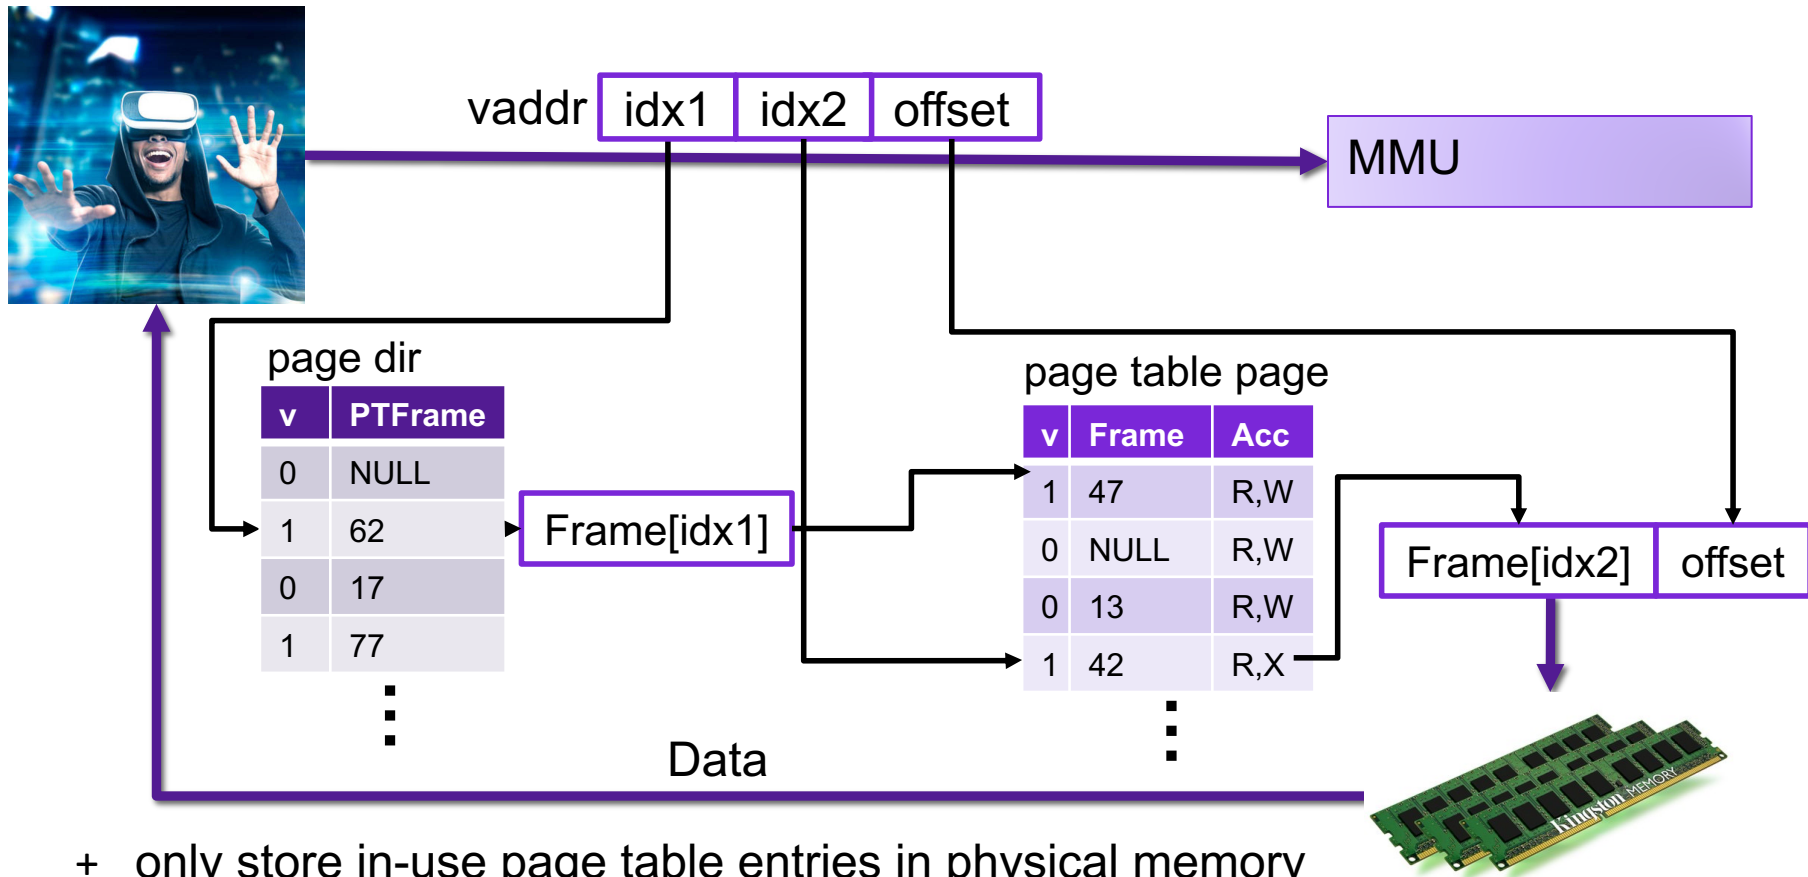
vaddr idx1 idx2 offset

MMU

page dir

| v | PTFrame |
|---|---|
| 0 | NULL |
| 1 | 62 |
| 0 | 17 |
| 1 | 77 |

⋮

Frame[idx1]

page table page

| v | Frame | Acc |
|---|---|---|
| 1 | 47 | R,W |
| 0 | NULL | R,W |
| 0 | 13 | R,W |
| 1 | 42 | R,X |

⋮

Frame[idx2] offset

Data

Kingston MEMORY

+ only store in-use page table entries in physical memory